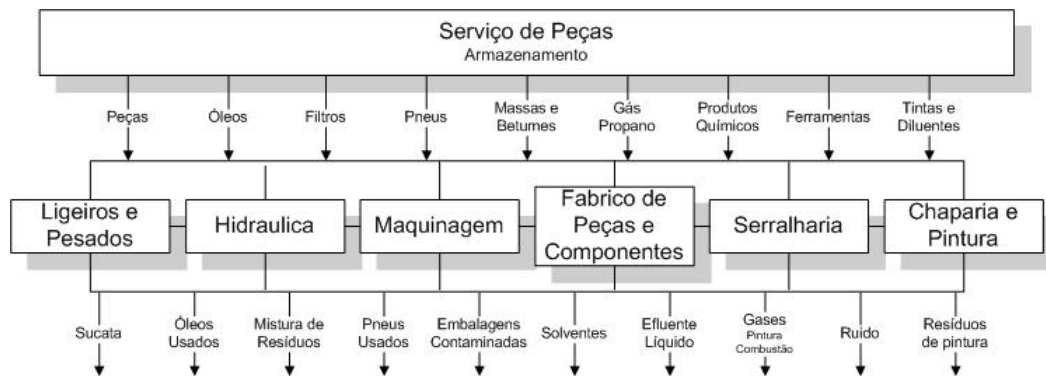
Serviço de Peças
Armazenamento

Peças
Óleos
Filtros
Pneus
Massas e Betumes
Gás Propano
Produtos Químicos
Ferramentas
Tintas e Diluentes

Ligeiros e Pesados
Hidraulica
Maquinagem
Fabrico de Peças e Componentes
Serralharia
Chaparia e Pintura

Sucata
Óleos Usados
Mistura de Resíduos
Pneus Usados
Embalagens Contaminadas
Solventes
Efluente Líquido
Gases Pintura Combustão
Ruido
Resíduos de pintura